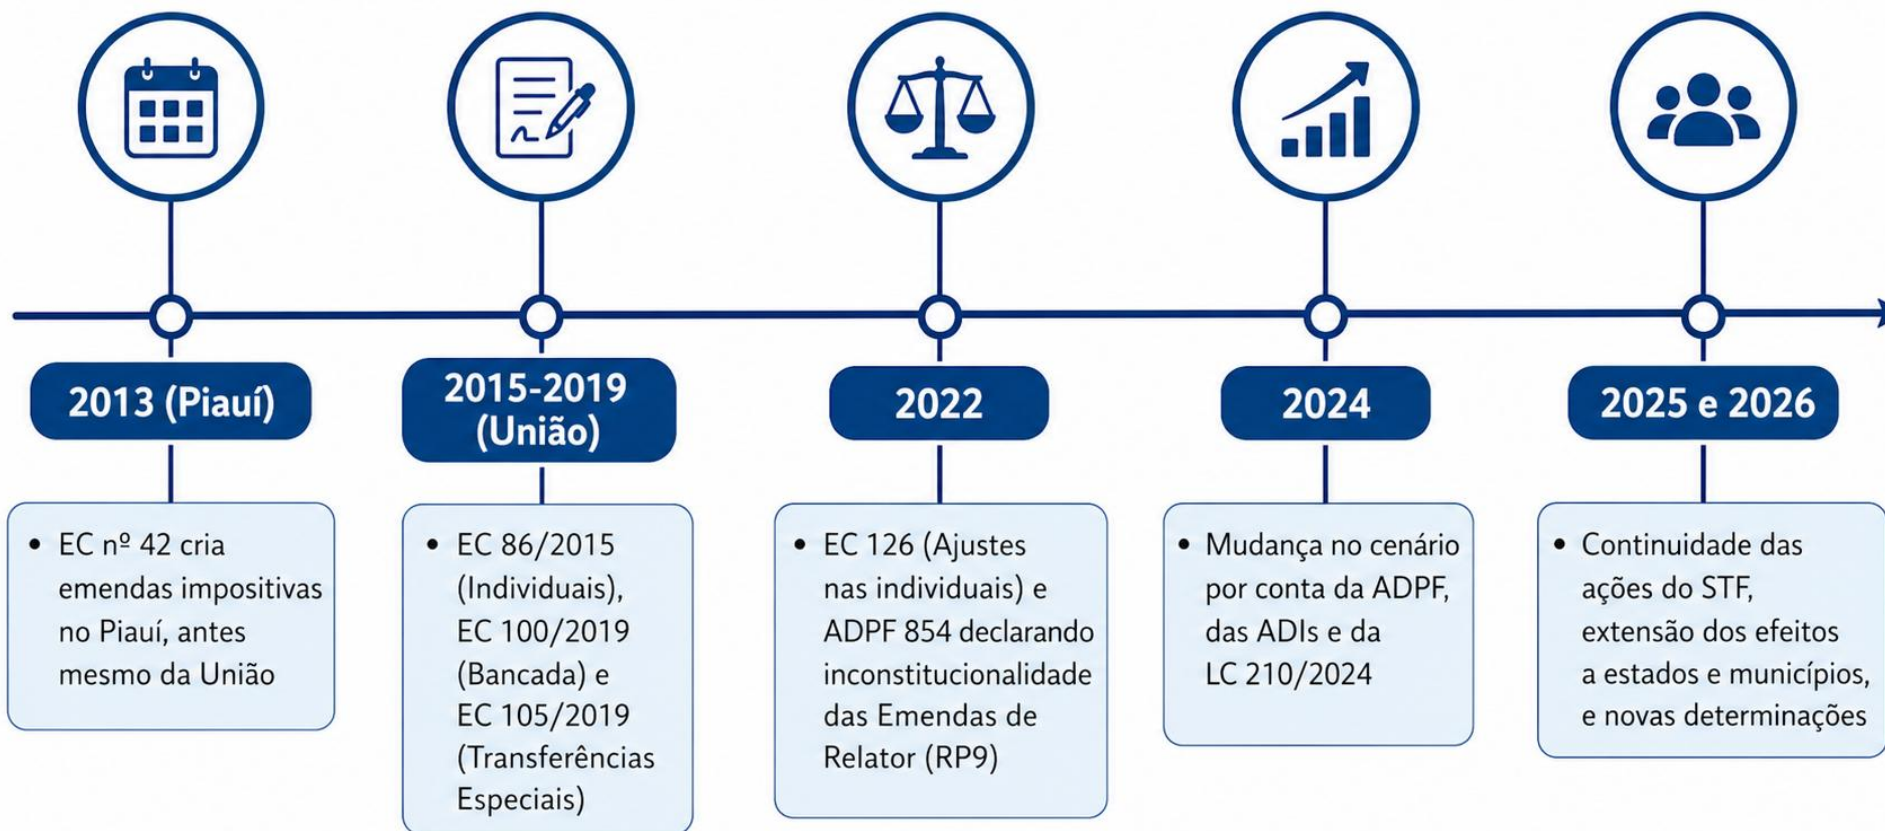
2013 (Piauí)

• EC nº 42 cria emendas impositivas no Piauí, antes mesmo da União

2015-2019 (União)

• EC 86/2015 (Individuais), EC 100/2019 (Bancada) e EC 105/2019 (Transferências Especiais)

2022

• EC 126 (Ajustes nas individuais) e ADPF 854 declarando inconstitucionalidade das Emendas de Relator (RP9)

2024

• Mudança no cenário por conta da ADPF, das ADIs e da LC 210/2024

2025 e 2026

• Continuidade das ações do STF, extensão dos efeitos a estados e municípios, e novas determinações